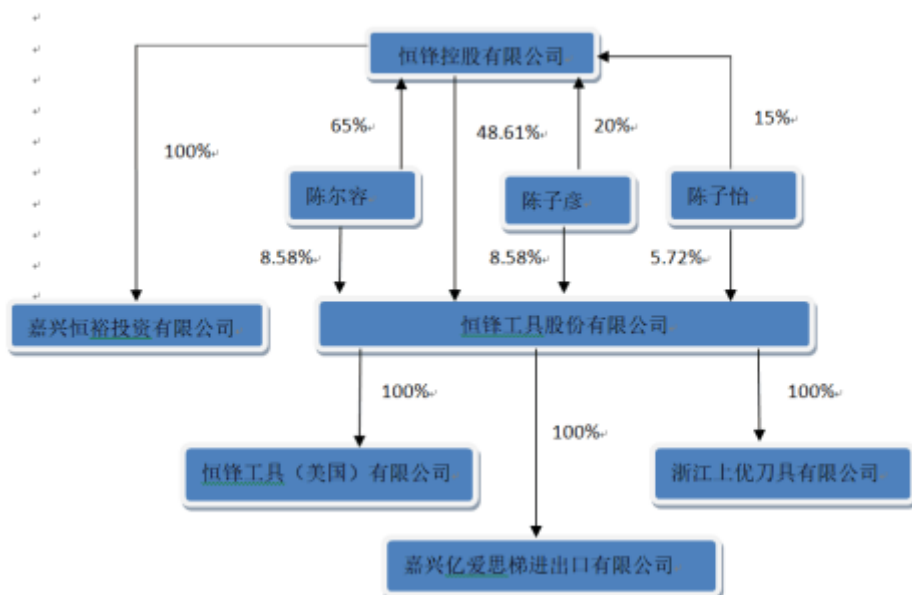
恒锋控股有限公司

100%

65%

48.61%

20%

15%

陈尔容

陈子彦

陈子怡

8.58%

8.58%

5.72%

嘉兴恒裕投资有限公司

恒锋工具股份有限公司

100%

100%

100%

恒锋工具（美国）有限公司

浙江上优刀具有限公司

嘉兴亿爱思梯进出口有限公司